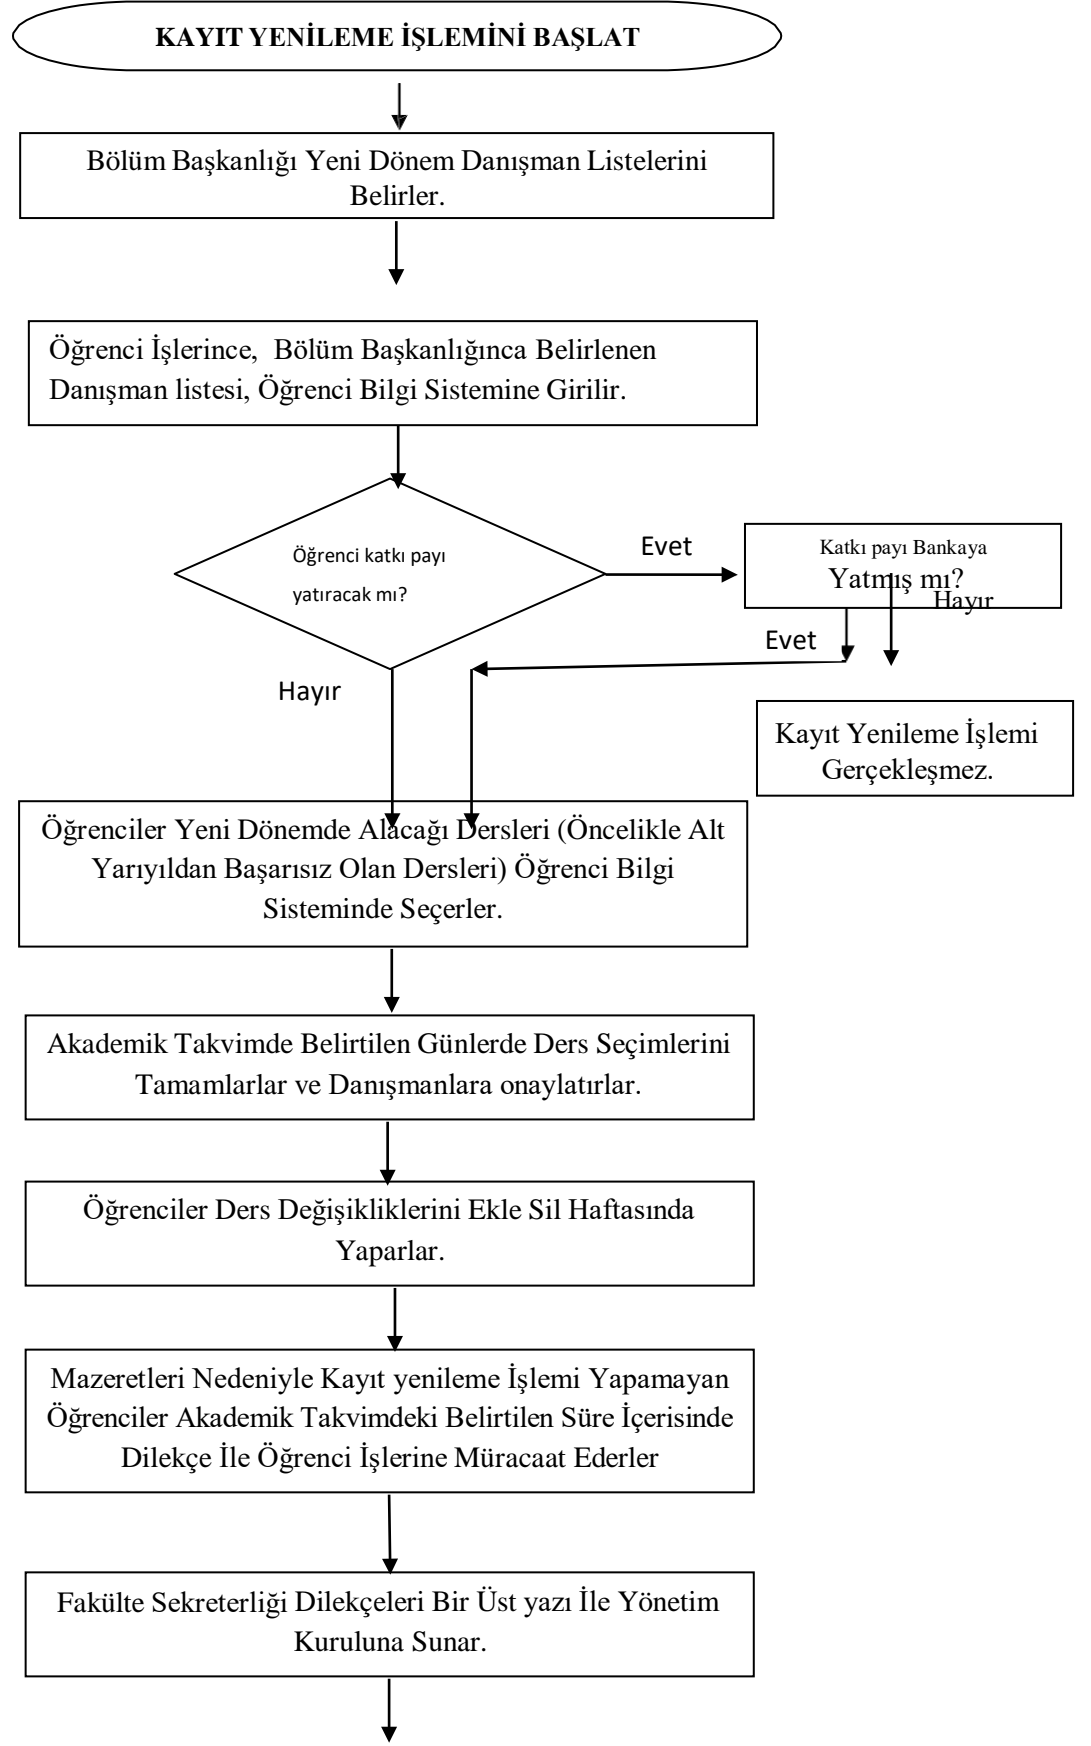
KAYIT YENİLEME İŞLEMİNİ BAŞLAT

Bölüm Başkanlığı Yeni Dönem Danışman Listelerini Belirler.

Öğrenci İşlerince, Bölüm Başkanlığınca Belirlenen Danışman listesi, Öğrenci Bilgi Sistemine Girilir.

Öğrenci katkı payı yatıracak mı?

Evet

Katkı payı Bankaya Yatmış mı?

Hayır

Evet

Hayır

Kayıt Yenileme İşlemi Gerçekleşmez.

Öğrenciler Yeni Dönemde Alacağı Dersleri (Öncelikle Alt Yarıyıldan Başarısız Olan Dersleri) Öğrenci Bilgi Sisteminde Seçerler.

Akademik Takvimde Belirtilen Günlerde Ders Seçimlerini Tamamlarlar ve Danışmanlara onaylatırlar.

Öğrenciler Ders Değişikliklerini Ekle Sil Haftasında Yaparlar.

Mazeretleri Nedeniyle Kayıt yenileme İşlemi Yapamayan Öğrenciler Akademik Takvimdeki Belirtilen Süre İçerisinde Dilekçe İle Öğrenci İşlerine Müracaat Ederler

Fakülte Sekreterliği Dilekçeleri Bir Üst yazı İle Yönetim Kuruluna Sunar.